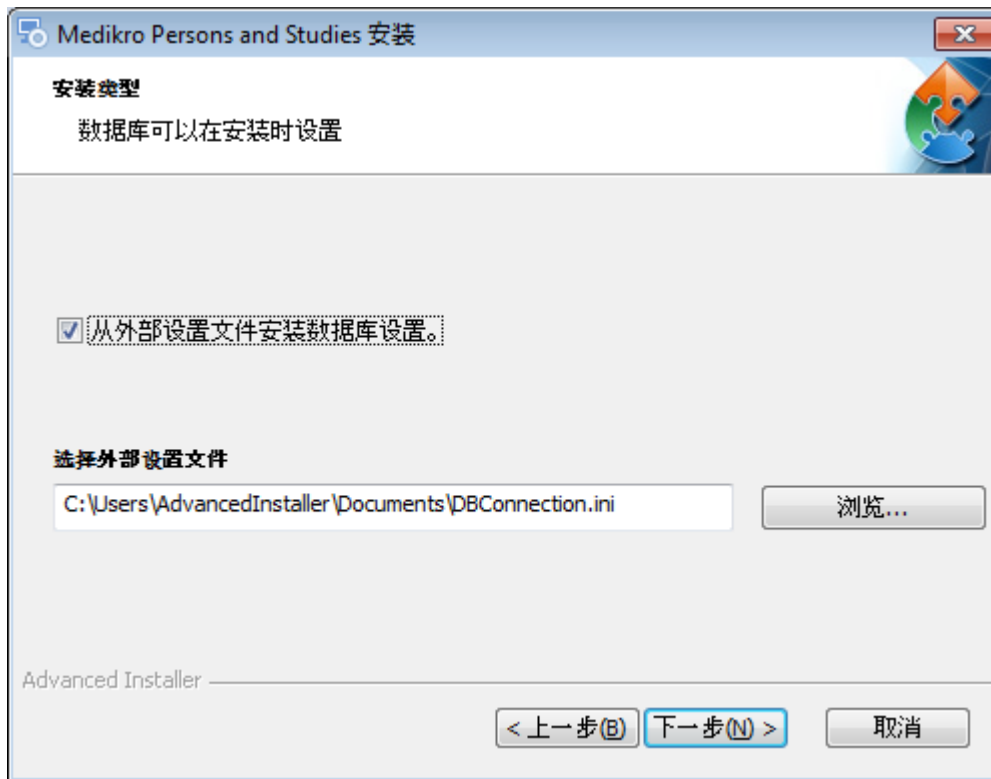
Medikro Persons and Studies 安装

安装类型

数据库可以在安装时设置

从外部设置文件安装数据库设置。

选择外部设置文件

C:\Users\AdvancedInstaller\Documents\DBConnection.ini

浏览...

Advanced Installer

< 上一步(B)

下一步(N) >

取消